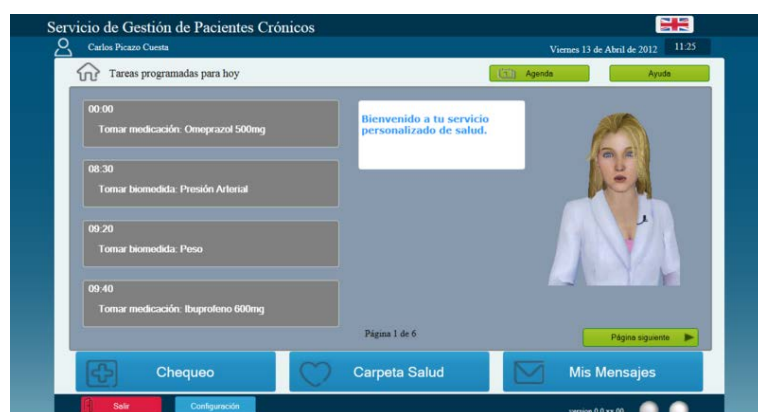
Servicio de Gestión de Pacientes Crónicos

Carlos Picazo Cuesta

Viernes 13 de Abril de 2012

11:25

Tareas programadas para hoy

Agenda

Ayuda

00:00
Tomar medicación: Omeprazol 500mg

08:30
Tomar biomedida: Presión Arterial

09:20
Tomar biomedida: Peso

09:40
Tomar medicación: Ibuprofeno 600mg

Bienvenido a tu servicio personalizado de salud.

Página 1 de 6

Página siguiente

Chequeo

Carpeta Salud

Mis Mensajes

Salir

Configuración

version 0.0.xx.00